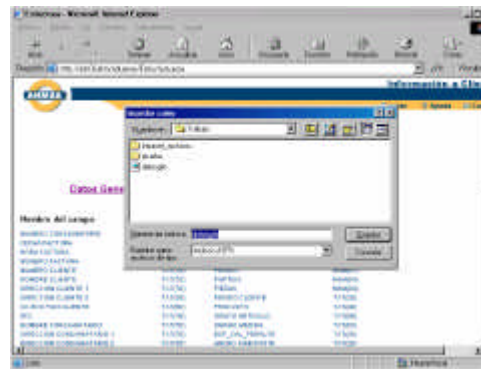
Colectivas - Microsoft Internet Explorer

Dirección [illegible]

AHMSA

Información a Clie

Insertar Archivo

Buscar en: Folder

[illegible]

prueba

datos.gfs

Datos Gene

Nombre del campo

Nombre de archivo:

Archivos de tipo:

Guardar

Cancelar

Intranet local